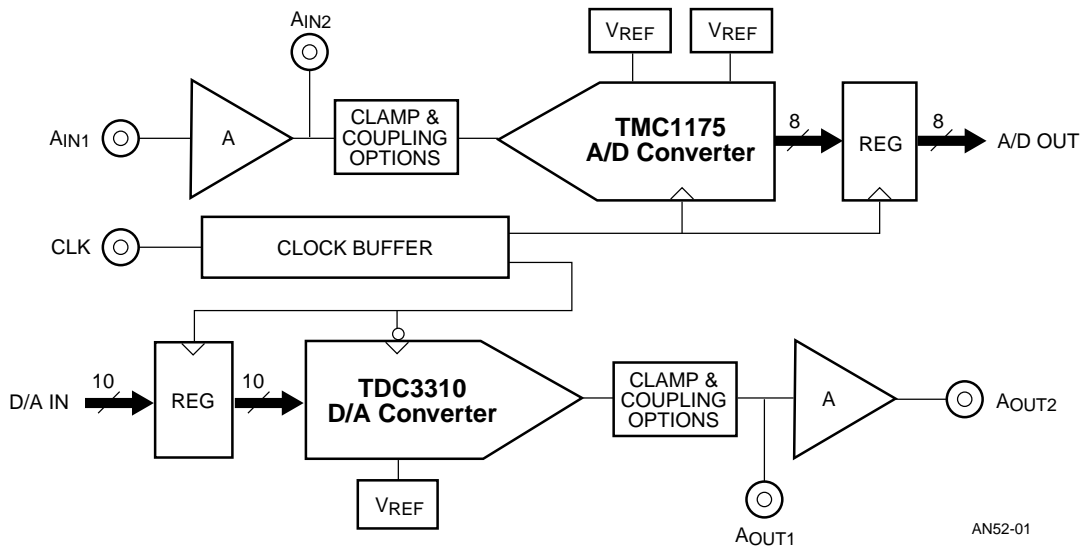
AIN2

VREF

VREF

AIN1

A

CLAMP & COUPLING OPTIONS

TMC1175 A/D Converter

8

REG

8

A/D OUT

CLK

CLOCK BUFFER

D/A IN

10

REG

10

TDC3310 D/A Converter

CLAMP & COUPLING OPTIONS

A

AOUT2

VREF

AOUT1

AN52-01